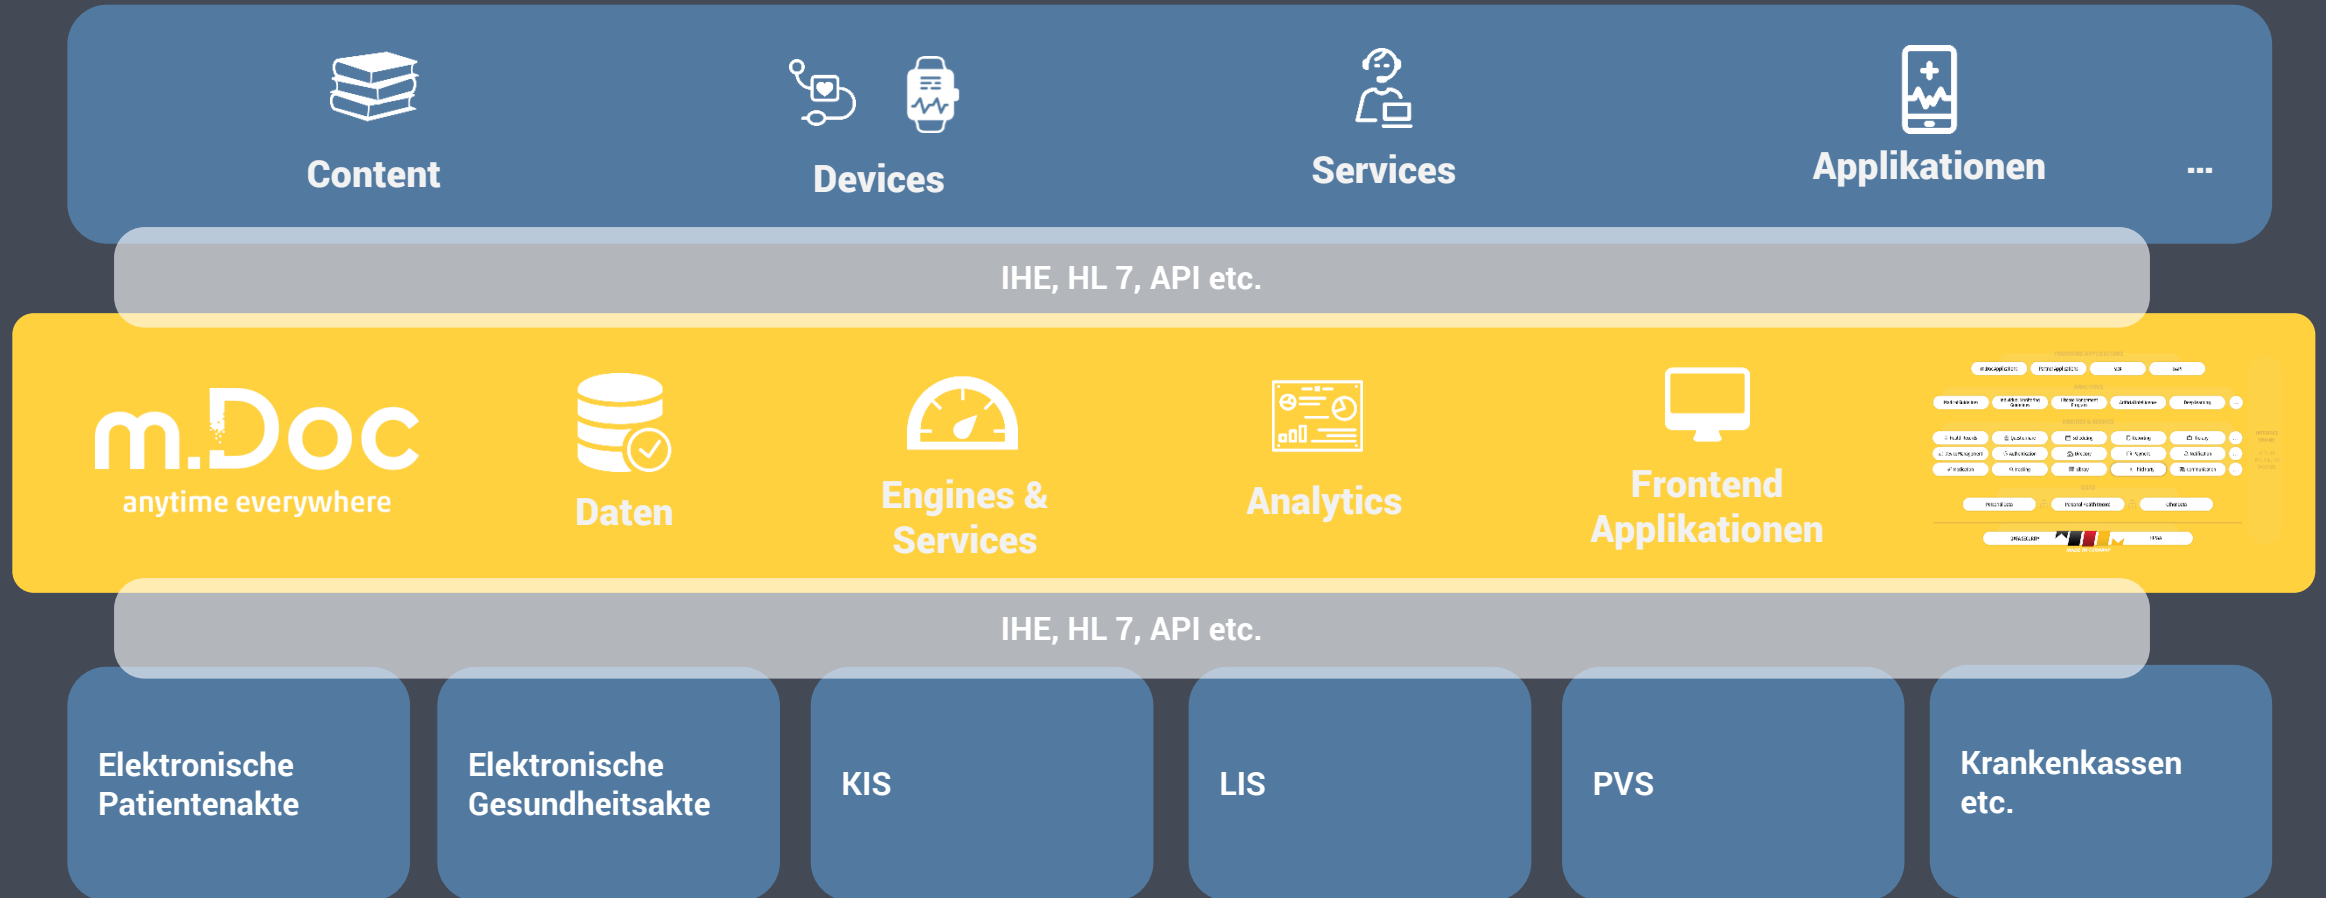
Content

Devices

Services

Applikationen

...

IHE, HL 7, API etc.

m.Doc
anytime everywhere

Daten

Engines & Services

Analytics

Frontend Applikationen

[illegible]

IHE, HL 7, API etc.

Elektronische Patientenakte

Elektronische Gesundheitsakte

KIS

LIS

PVS

Krankenkassen etc.